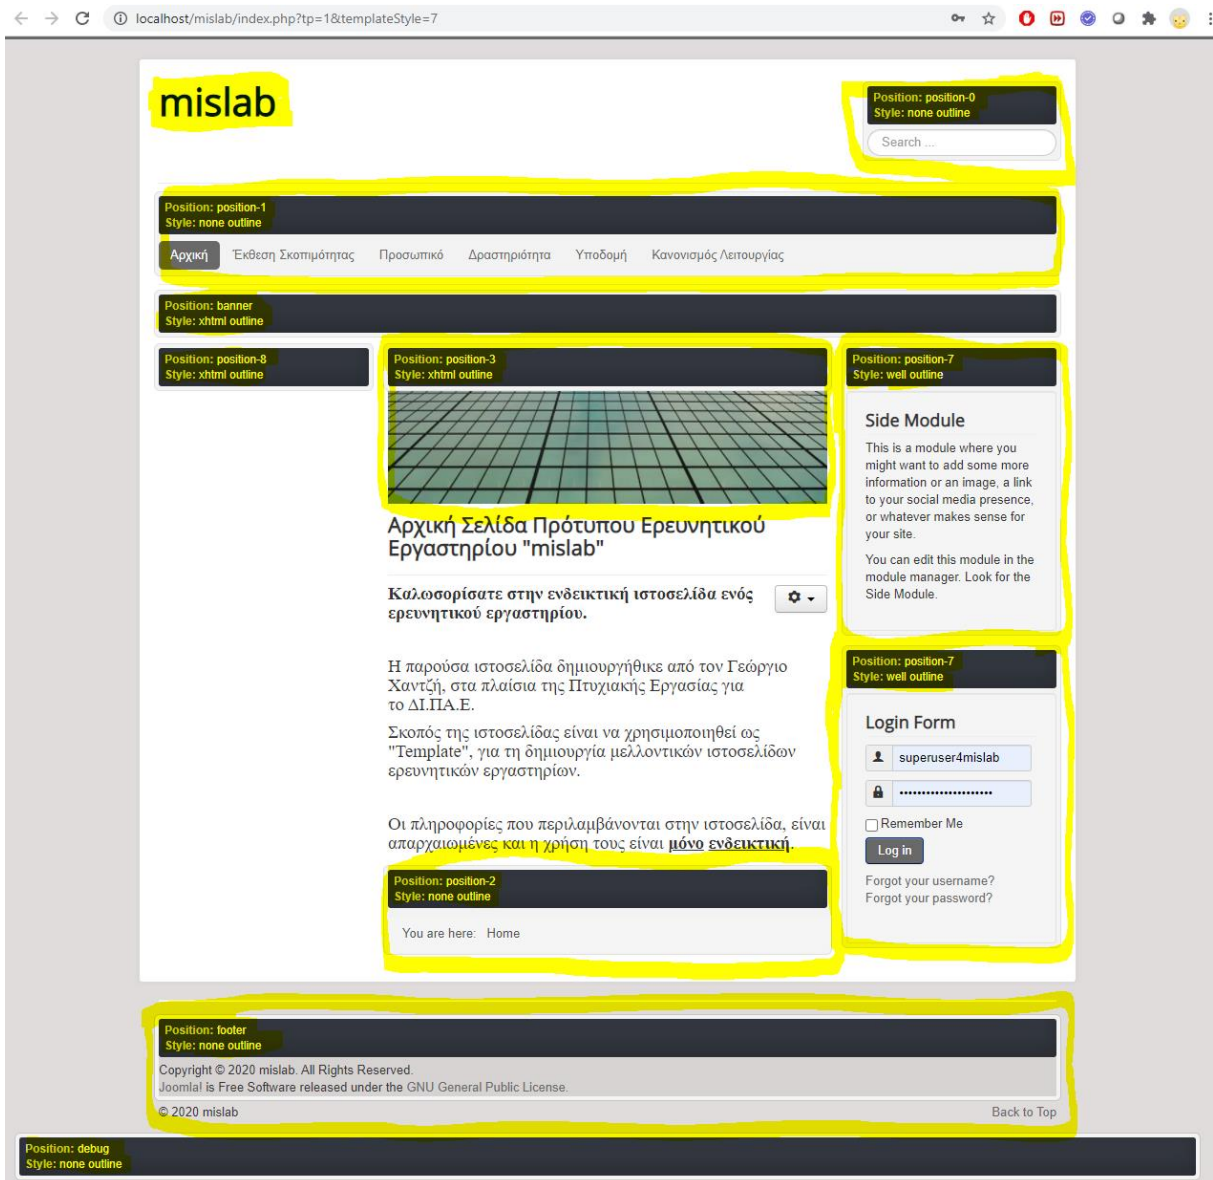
localhost/mislab/index.php?tp=1&templateStyle=7

mislab

Position: position-0
Style: none outline

Search ...

Position: position-1
Style: none outline

Αρχική Έκθεση Σκοπιμότητας Προσωπικό Δραστηριότητα Υποδομή Κανονισμός Λειτουργίας

Position: banner
Style: xhtml outline

Position: position-8
Style: xhtml outline

Position: position-3
Style: xhtml outline

Αρχική Σελίδα Πρότυπου Ερευνητικού Εργαστηρίου "mislab"

Καλωσορίσατε στην ενδεικτική ιστοσελίδα ενός ερευνητικού εργαστηρίου.

Η παρούσα ιστοσελίδα δημιουργήθηκε από τον Γεώργιο Χαντζή, στα πλαίσια της Πτυχιακής Εργασίας για το ΔΙ.ΠΑ.Ε.

Σκοπός της ιστοσελίδας είναι να χρησιμοποιηθεί ως "Template", για τη δημιουργία μελλοντικών ιστοσελίδων ερευνητικών εργαστηρίων.

Οι πληροφορίες που περιλαμβάνονται στην ιστοσελίδα, είναι απαρχαιωμένες και η χρήση τους είναι μόνο ενδεικτική.

Position: position-2
Style: none outline

You are here: Home

Position: position-7
Style: well outline

Side Module

This is a module where you might want to add some more information or an image, a link to your social media presence, or whatever makes sense for your site.

You can edit this module in the module manager. Look for the Side Module.

Position: position-7
Style: well outline

Login Form

superuser4mislab

••••••••••••••••••••

Remember Me

Log in

Forgot your username?
Forgot your password?

Position: footer
Style: none outline

Copyright © 2020 mislab. All Rights Reserved.
Joomla! is Free Software released under the GNU General Public License.

© 2020 mislab

Back to Top

Position: debug
Style: none outline